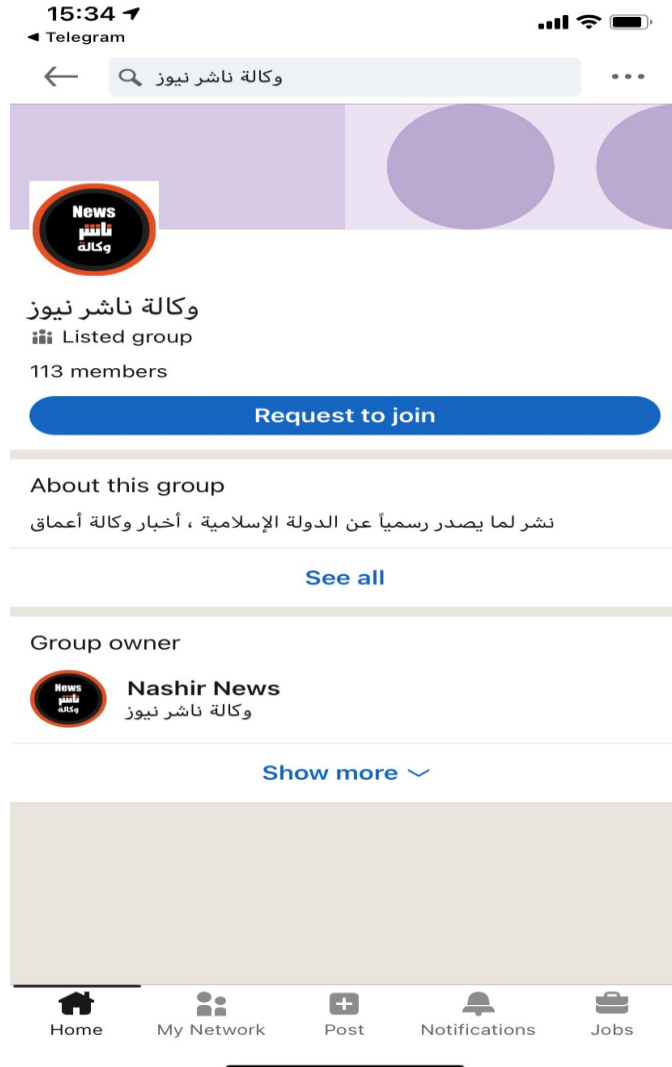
15:34
◄ Telegram

وكالة ناشر نيوز

News
ناشر
وكالة

وكالة ناشر نيوز
Listed group
113 members

Request to join

About this group
نشر لما يصدر رسمياً عن الدولة الإسلامية ، أخبار وكالة أعماق

See all

Group owner

News
ناشر
وكالة

Nashir News
وكالة ناشر نيوز

Show more

Home
My Network
Post
Notifications
Jobs